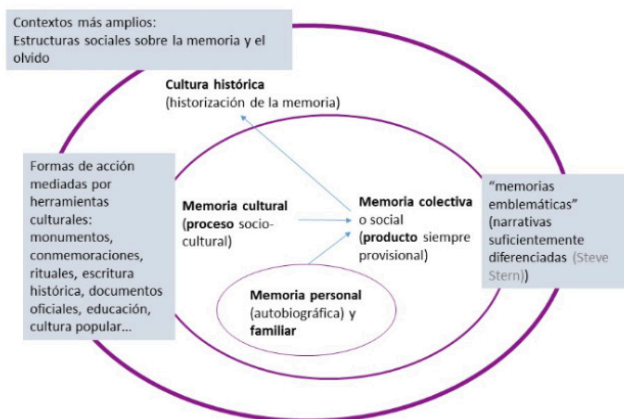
Contextos más amplios: Estructuras sociales sobre la memoria y el olvido

**Cultura histórica** (historización de la memoria)

Formas de acción mediadas por herramientas culturales: monumentos, conmemoraciones, rituales, escritura histórica, documentos oficiales, educación, cultura popular...

**Memoria cultural** (**proceso** socio-cultural)

**Memoria colectiva** o social (**producto** siempre provisional)

"memorias emblemáticas" (narrativas suficientemente diferenciadas (Steve Stern))

**Memoria personal** (autobiográfica) y **familiar**